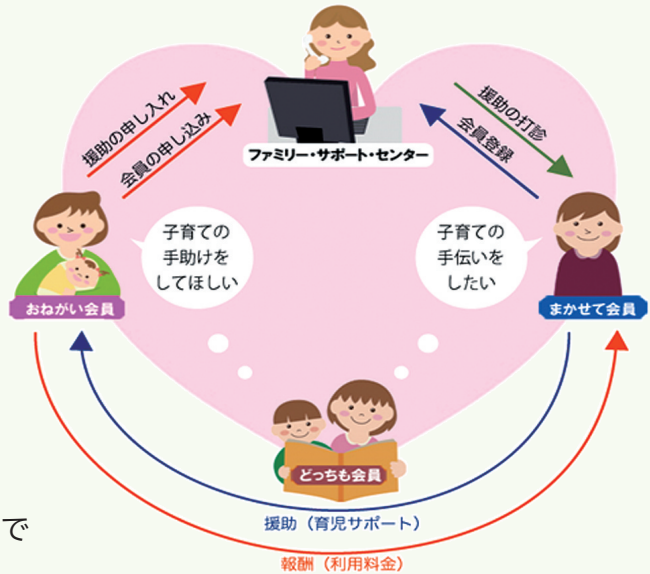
ファミリー・サポート・センター

援助の申し入れ

会員の申し込み

援助の打診

会員登録

子育ての手助けをしてほしい

子育ての手伝いをしたい

おねがい会員

まかせて会員

どっちも会員

援助（育児サポート）

報酬（利用料金）

で